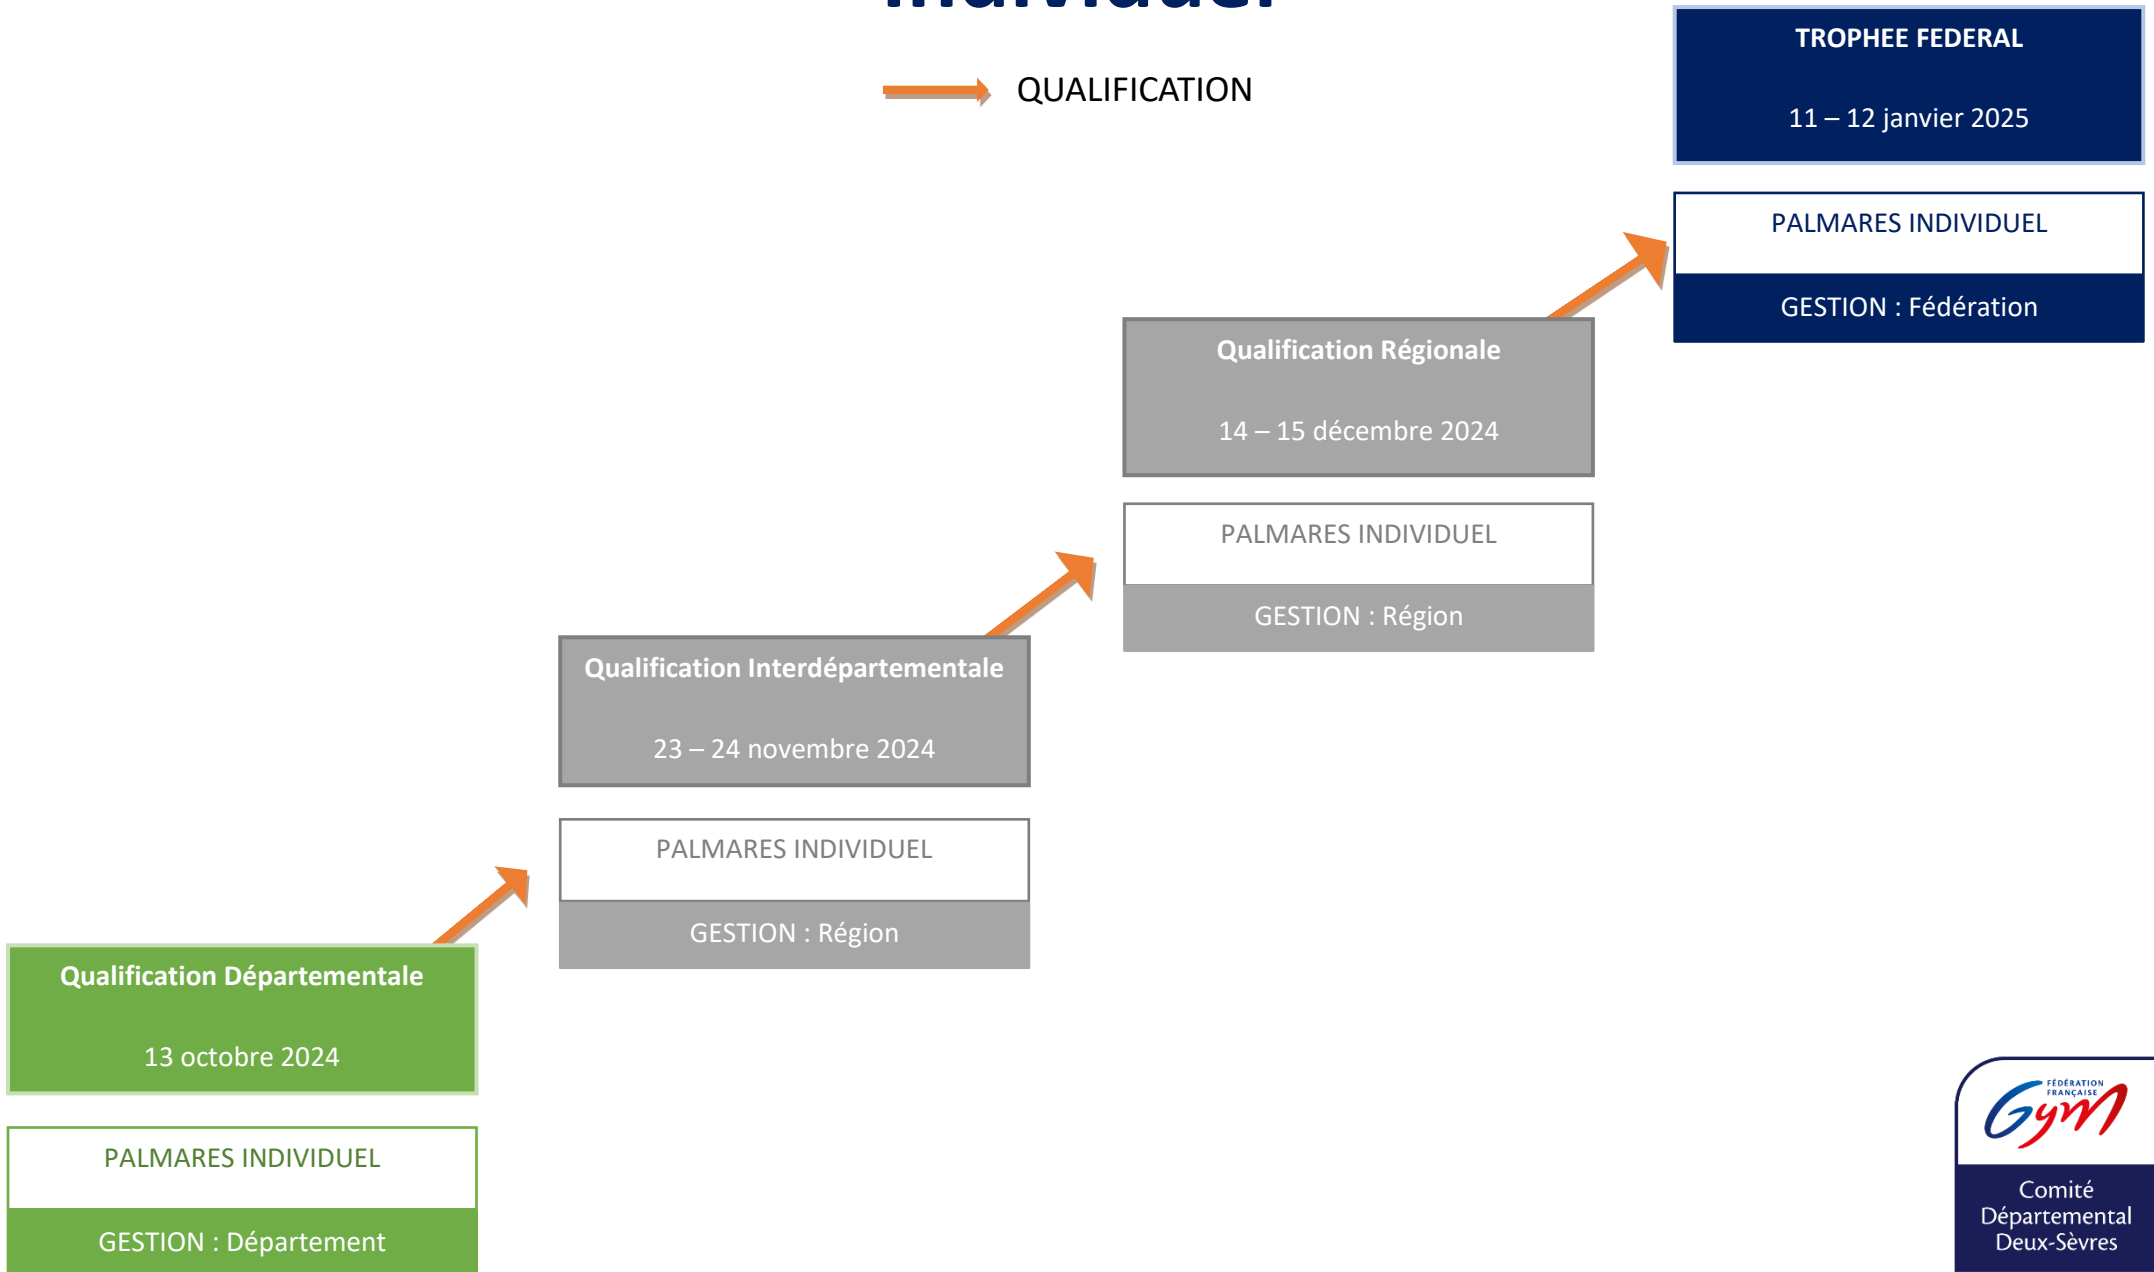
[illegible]

QUALIFICATION

TROPHEE FEDERAL

11 – 12 janvier 2025

PALMARES INDIVIDUEL

GESTION : Fédération

Qualification Régionale

14 – 15 décembre 2024

PALMARES INDIVIDUEL

GESTION : Région

Qualification Interdépartementale

23 – 24 novembre 2024

PALMARES INDIVIDUEL

GESTION : Région

Qualification Départementale

13 octobre 2024

PALMARES INDIVIDUEL

GESTION : Département

FÉDÉRATION FRANÇAISE Gym

Comité Départemental Deux-Sèvres